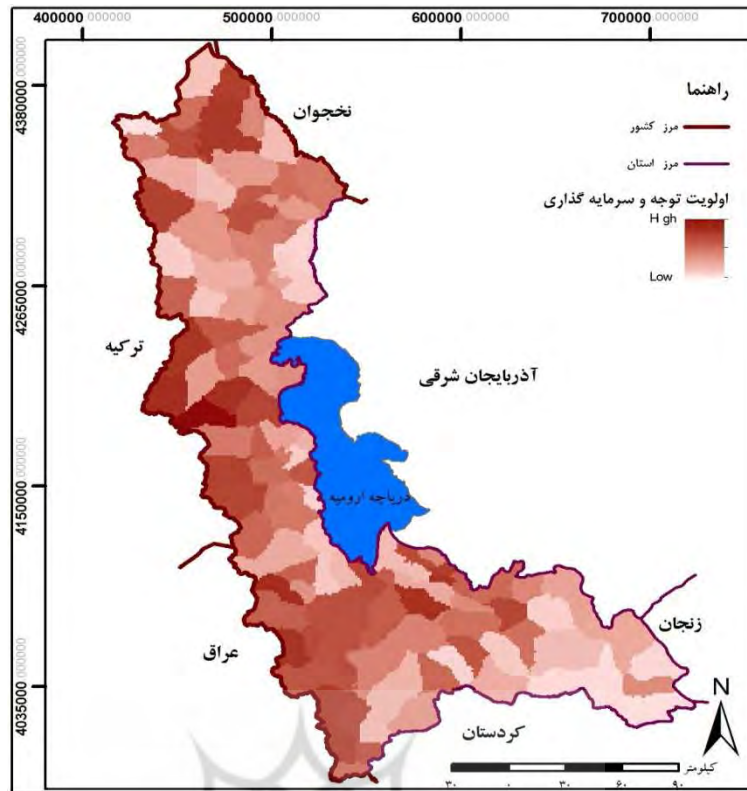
400000.000000
500000.000000
600000.000000
700000.000000

4380000.000000
4265000.000000
4150000.000000
4035000.000000

راهنما
مرز کشور
مرز استان
اولویت توجه و سرمایه گذاری
H gh
Low

نخجوان
ترکیه
آذربایجان شرقی
دریاچه ارومیه
عراق
زنجان
کردستان

N
کیلومتر
۳۰ ۰ ۳۰ ۶۰ ۹۰